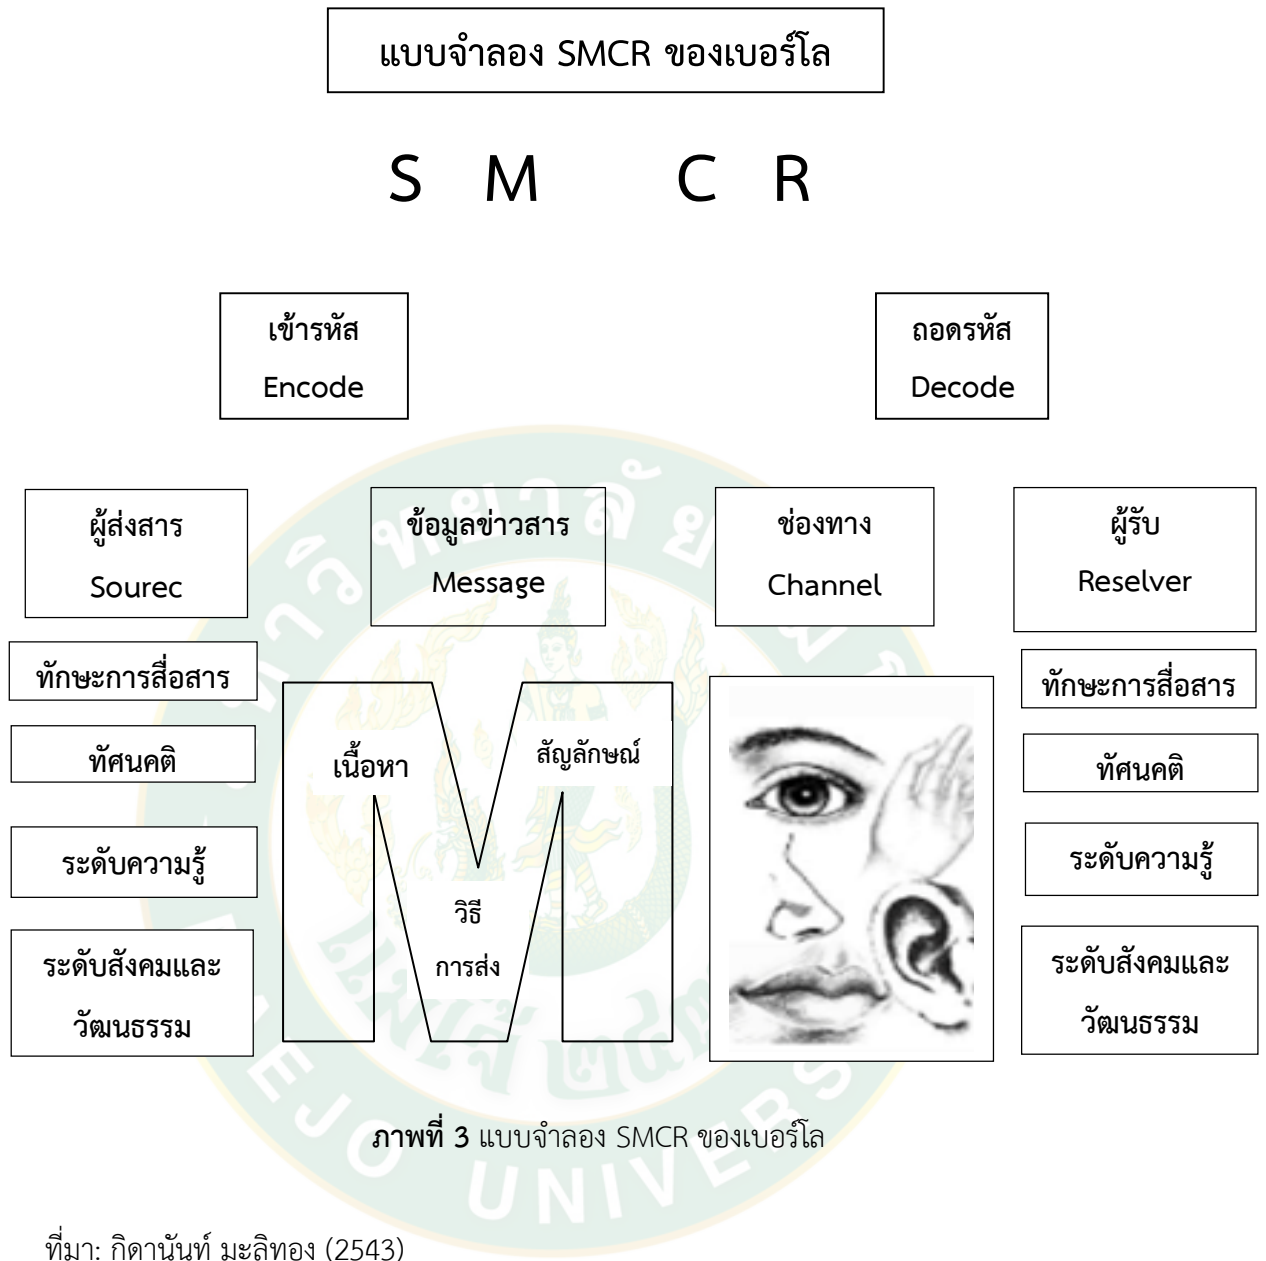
แบบจำลอง SMCR ของเบอร์โล

S M C R

เข้ารหัส
Encode

ถอดรหัส
Decode

ผู้ส่งสาร
Sourec

ข้อมูลข่าวสาร
Message

ช่องทาง
Channel

ผู้รับ
Reselver

ทักษะการสื่อสาร

ทัศนคติ

ระดับความรู้

ระดับสังคมและวัฒนธรรม

เนื้อหา

สัญลักษณ์

วิธีการส่ง

ทักษะการสื่อสาร

ทัศนคติ

ระดับความรู้

ระดับสังคมและวัฒนธรรม

UNIVERS

ภาพที่ 3 แบบจำลอง SMCR ของเบอร์โล

ที่มา: กิดานันท์ มะลิทอง (2543)